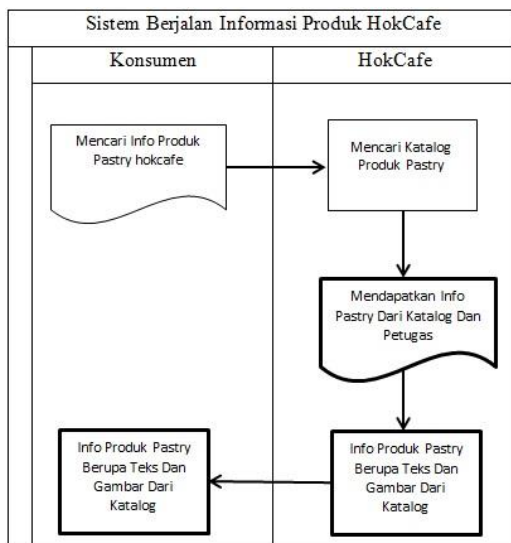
Sistem Berjalan Informasi Produk HokCafe

Konsumen

HokCafe

Mencari Info Produk Pastry hokcafe

Mencari Katalog Produk Pastry

Mendapatkan Info Pastry Dari Katalog Dan Petugas

Info Produk Pastry Berupa Teks Dan Gambar Dari Katalog

Info Produk Pastry Berupa Teks Dan Gambar Dari Katalog